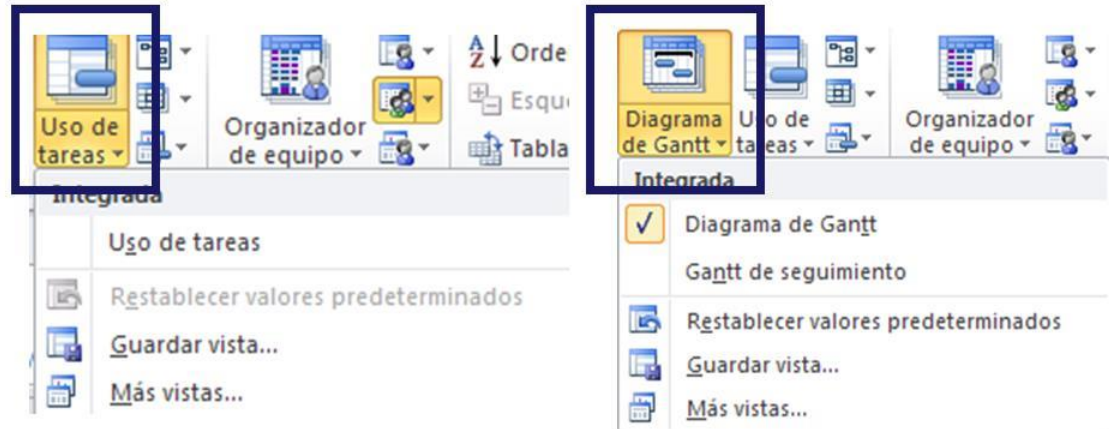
Uso de tareas

Organizador de equipo

Orde
Esque
Tabla

Integrada

Uso de tareas

Restablecer valores predeterminados

Guardar vista...

Más vistas...

Diagrama de Gantt

Uso de tareas

Organizador de equipo

Integrada

✓ Diagrama de Gantt

Gantt de seguimiento

Restablecer valores predeterminados

Guardar vista...

Más vistas...